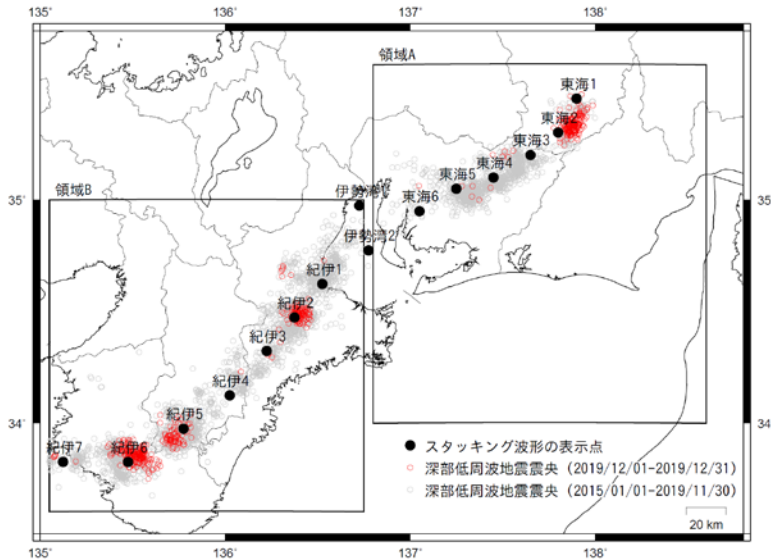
135°
136°
137°
138°
領域A
東海1
東海2
東海3
東海4
東海5
東海6
伊勢湾1
伊勢湾2
領域B
35°
35
紀伊1
紀伊2
紀伊3
紀伊4
紀伊5
紀伊6
紀伊7
34°
34
スタッキング波形の表示点
深部低周波地震震央（2019/12/01-2019/12/31）
深部低周波地震震央（2015/01/01-2019/11/30）
20 km
135°
136°
137°
138°